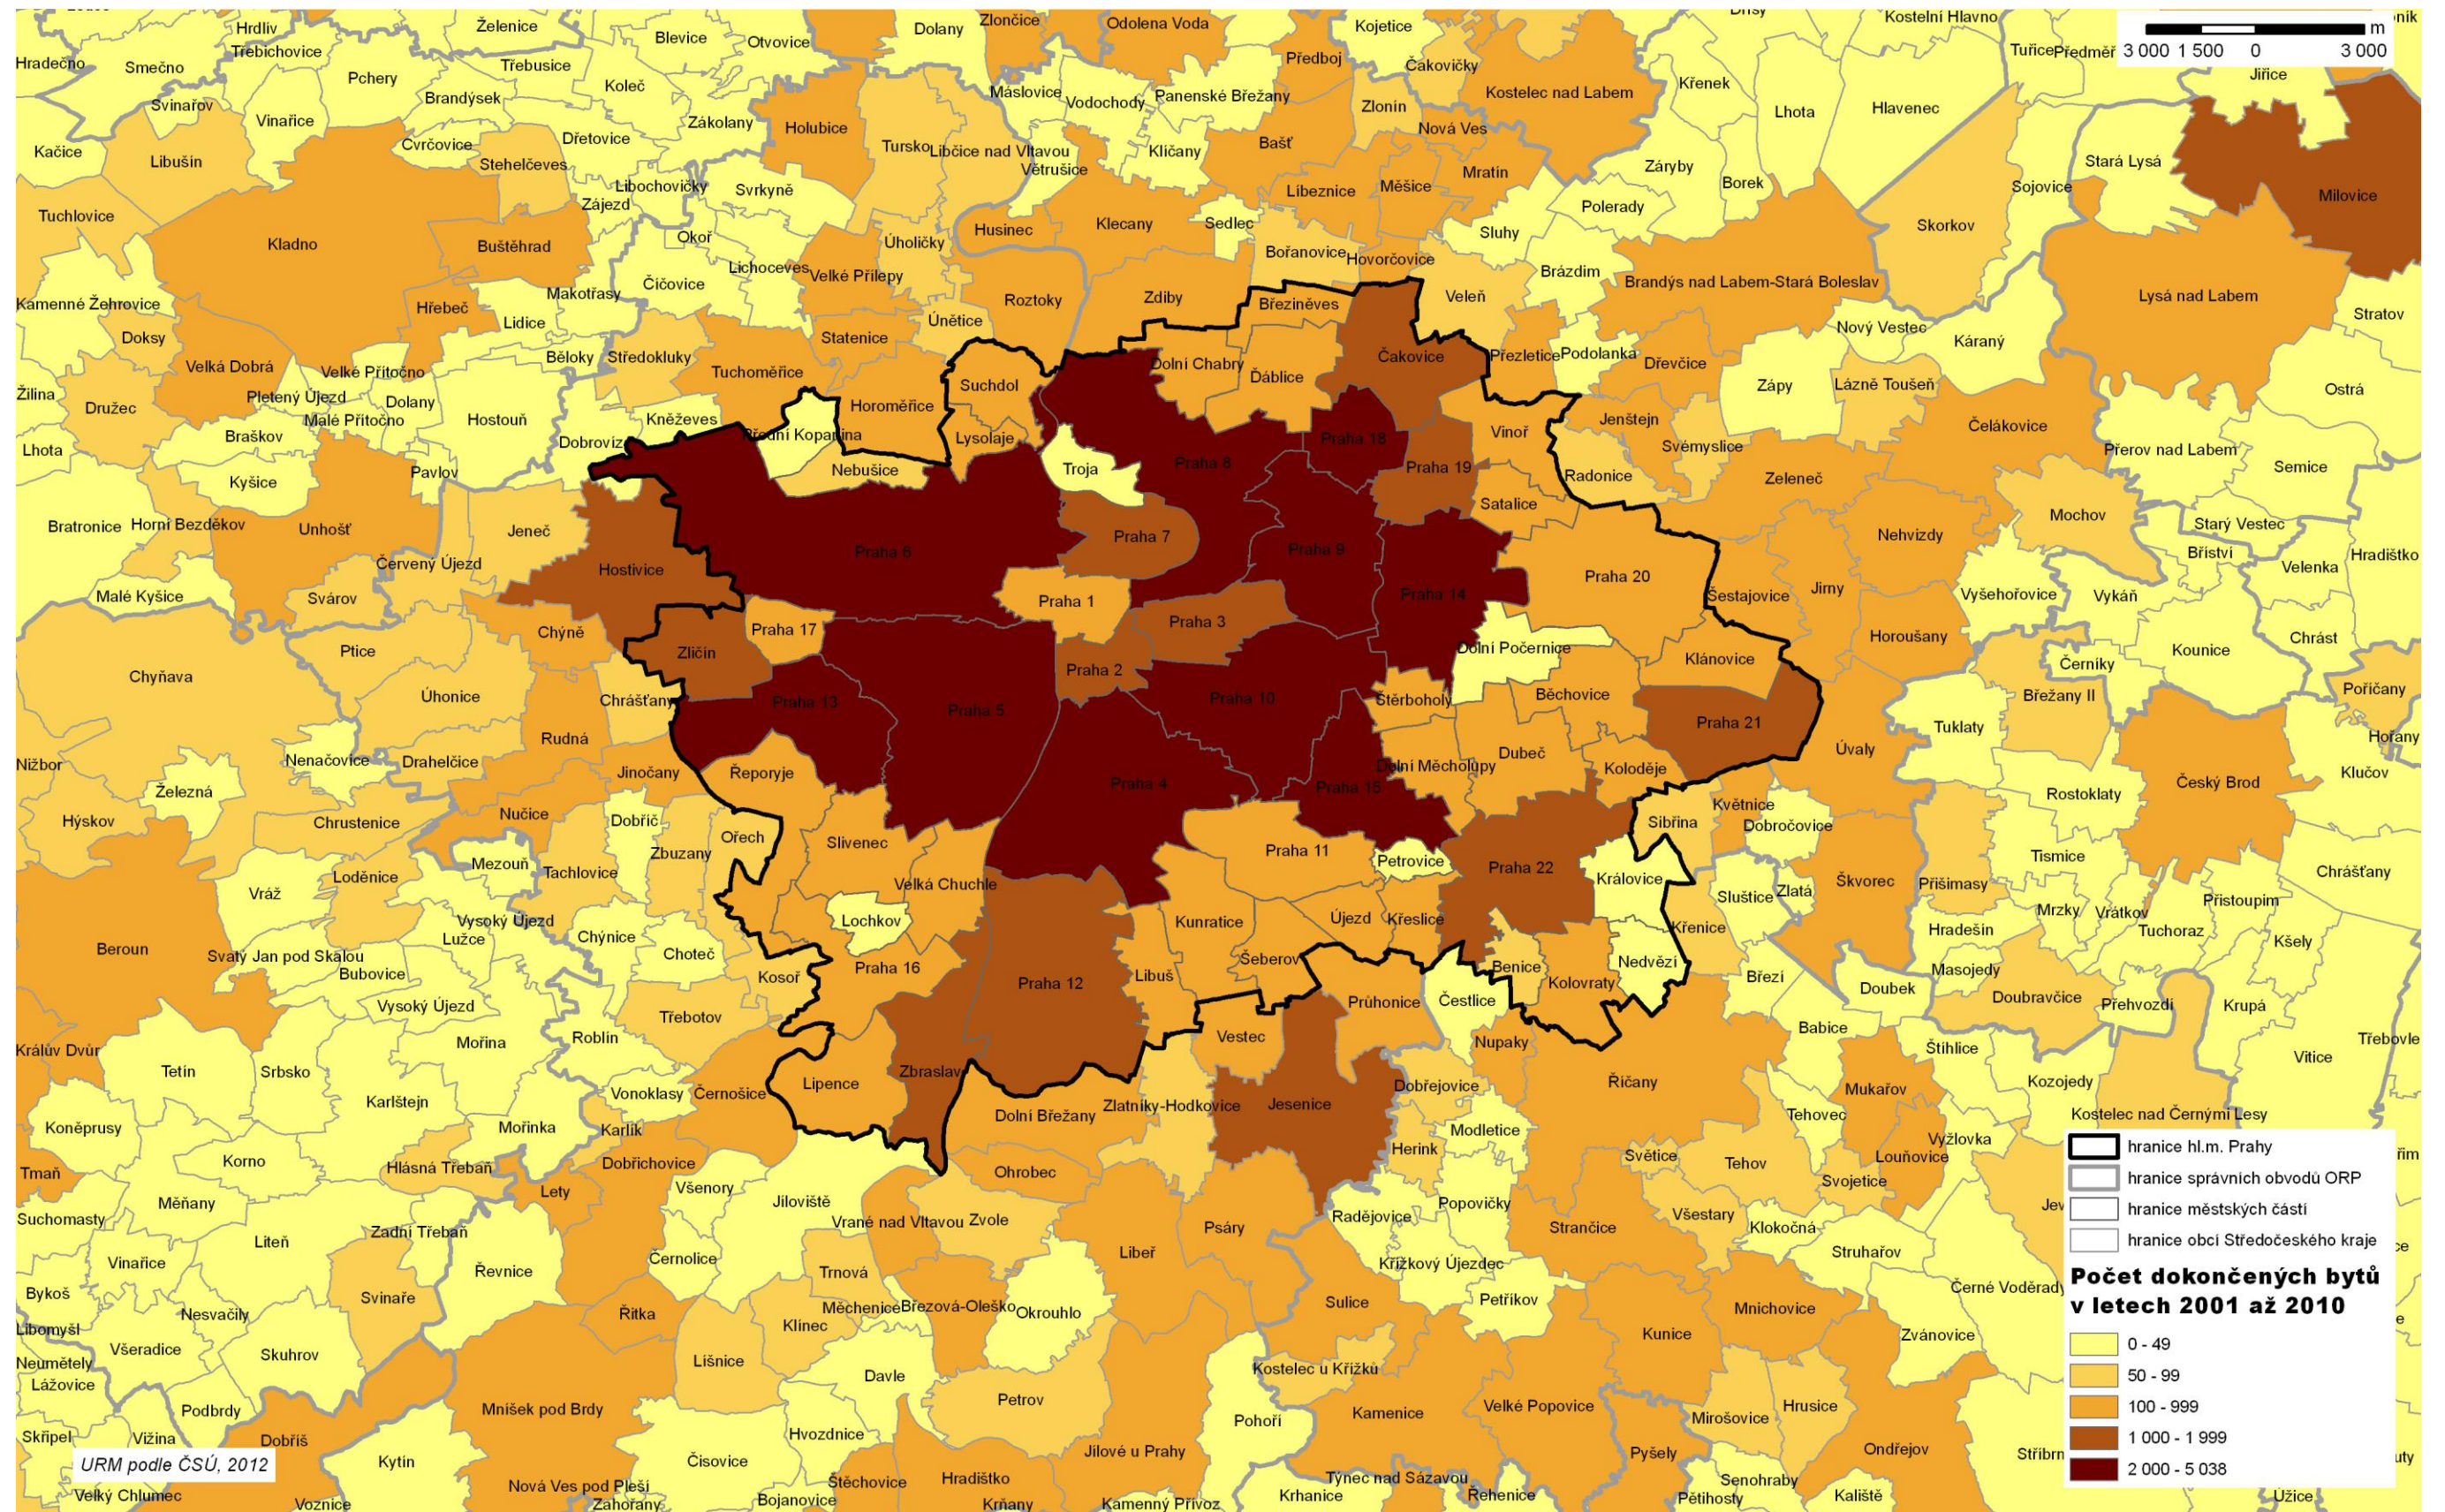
3 000 1 500 0 3 000 m

Hrdlív, Želenice, Blevice, Otvovice, Dolany, Zlončice, Odolena Voda, Kojetice, Kostelní Hlavno, Hradečno, Třebichovice, Třebusice, Koleč, Předboj, Čakovičky, Tuřice, Předměřice, Jiřice, Smečno, Pchery, Brandýsek, Máslovice, Vodochody, Panenské Břežany, Kostelec nad Labem, Křenek, Lhota, Hlavenec, Svinařov, Vinařice, Zákolany, Holubice, Zlonín, Cvrčovice, Dřetovice, Turško, Libčice nad Vltavou, Kličany, Bašť, Nová Ves, Kačice, Libušín, Stehelčeves, Vetrušice, Mratín, Záryby, Stará Lysá, Libochovičky, Svrkyně, Libeznice, Měšice, Borek, Sojovice, Milovice, Tuchlovice, Zájezd, Polerady, Kladno, Buštěhrad, Okoř, Úholičky, Husinec, Klecany, Sedlec, Sluhy, Skorkov, Čičovice, Lichoceves, Velké Přílepy, Bořanovice, Hovorčovice, Brázdim, Kamenné Žehrovice, Makotřasy, Roztoky, Zdiby, Březiněves, Veleň, Brandýs nad Labem-Stará Boleslav, Lysá nad Labem, Stratov, Hřebeč, Lidice, Únětice, Doksy, Statenice, Nový Vestec, Káraný, Běloky, Středokluky, Tuchoměřice, Dolní Chabry, Čakovice, Přezletice, Podolanka, Dřevčice, Velká Dobrá, Velké Přítočno, Ďáblice, Zápy, Lázně Toušeň, Ostrá, Suchdol, Pletený Újezd, Dolany, Žilina, Družec, Malé Přítočno, Hostouň, Kněževes, Horoměřice, Jenštejn, Čelákovice, Lhota, Braškov, Dobrovíz, Přední Kopanina, Lysolaje, Praha 18, Vinoř, Svémyslice, Přerov nad Labem, Praha 8, Semice, Kyšice, Pavlov, Nebušice, Troja, Praha 19, Radonice, Zeleneč, Satalice, Mochov, Bratronice, Horní Bezděkov, Unhošť, Jeneč, Praha 7, Nehvizdy, Starý Vestec, Praha 9, Bříství, Hradištko, Praha 6, Praha 20, Velenka, Hostivice, Praha 14, Šestajovice, Jirny, Vyšehořovice, Vykáň, Malé Kyšice, Červený Újezd, Praha 1, Svárov, Praha 3, Horoušany, Chrást, Chýně, Praha 17, Dolní Počernice, Kounice, Ptice, Zličín, Klánovice, Černíky, Chyňava, Praha 2, Praha 10, Běchovice, Poříčany, Úhonice, Chrášťany, Praha 13, Praha 5, Břežany II, Praha 21, Tuklaty, Hořany, Rudná, Štěrboholy, Úvaly, Nenačovice, Dubeč, Klučov, Nižbor, Drahelčice, Jinočany, Řeporyje, Praha 4, Dolní Měcholupy, Koloděje, Rostoklaty, Český Brod, Železná, Praha 15, Květnice, Nučice, Sibřina, Dobročovice, Hýskov, Chrustenice, Dobříč, Ořech, Zbuzany, Praha 11, Tismice, Mezouň, Slivenec, Petrovice, Praha 22, Královice, Chrášťany, Loděnice, Tachlovice, Velká Chuchle, Přišimasy, Vráž, Sluštice, Zlatá, Škvorec, Přistoupim, Mrzky, Vrátkov, Vysoký Újezd, Lochkov, Kunratice, Křeslice, Újezd, Křenice, Lužce, Chýnice, Hradešín, Tuchoraz, Kšely, Beroun, Svatý Jan pod Skalou, Choteč, Praha 12, Šeberov, Benice, Nedvězí, Praha 16, Masojedy, Bubovice, Kosoř, Libuš, Kolovraty, Březí, Doubek, Doubravčice, Přehvozdí, Krupá, Vysoký Újezd, Průhonice, Čestlice, Třebotov, Mořina, Robin, Vestec, Babice, Štíhlice, Třebovle, Králův Dvůr, Nupaky, Vitice, Tetín, Srbsko, Zbraslav, Jesenice, Kozojedy, Lipence, Karlštejn, Říčany, Mukařov, Vonoklasy, Černošice, Dobřejovice, Tehovec, Koněprusy, Zlatníky-Hodkovice, Kostelec nad Černými Lesy, Dolní Břežany, Mořinka, Karlík, Modletice, Výžlovka, Korno, Hlásná Třebaň, Světice, Tehov, Dobřichovice, Herink, Tmaň, Ohrobec, Louňovice, Měňany, Všenory, Jíloviště, Svojetice, Lety, Popovičky, Suchomasty, Radějovice, Vrané nad Vltavou, Zvole, Všestary, Zadní Třebaň, Psáry, Stránčice, Klokočná, Liteň, Vinařice, Libeř, Černolice, Struhařov, Řevnice, Křížkový Újezdec, Bykoš, Trnova, Svinaře, Sulice, Černé Voděrady, Petříkov, Nesvačily, Řitka, Měchenice, Březová-Oleško, Okrouhlo, Mnichovice, Libomyšl, Klínec, Všeradice, Kunice, Zvánovice, Skuhrov, Lišnice, Neumětely, Kostelec u Křížků, Davle, Lážovice, Podbrdy, Hrusice, Petrov, Mníšek pod Brdy, Kamenice, Velké Popovice, Mirošovice, Skřipel, Vižina, Dobříš, Pohoří, Ondřejov, Jílové u Prahy, Pyšely, Hvozdnice, Kytín, Čisovice, Štěchovice, Hradištko, Týnec nad Sázavou, Senohraby, Velký Chlumec, Nová Ves pod Pleší, Bojanovice, Krhanice, Řehenice, Kaliště, Voznice, Zahořany, Křňany, Kamenný Přívoz, Pětihosty, Užice, Stříbrná Skalice

URM podle ČSÚ, 2012

hranice hl.m. Prahy
hranice správních obvodů ORP
hranice městských částí
hranice obcí Středočeského kraje
Počet dokončených bytů v letech 2001 až 2010
0 - 49
50 - 99
100 - 999
1 000 - 1 999
2 000 - 5 038